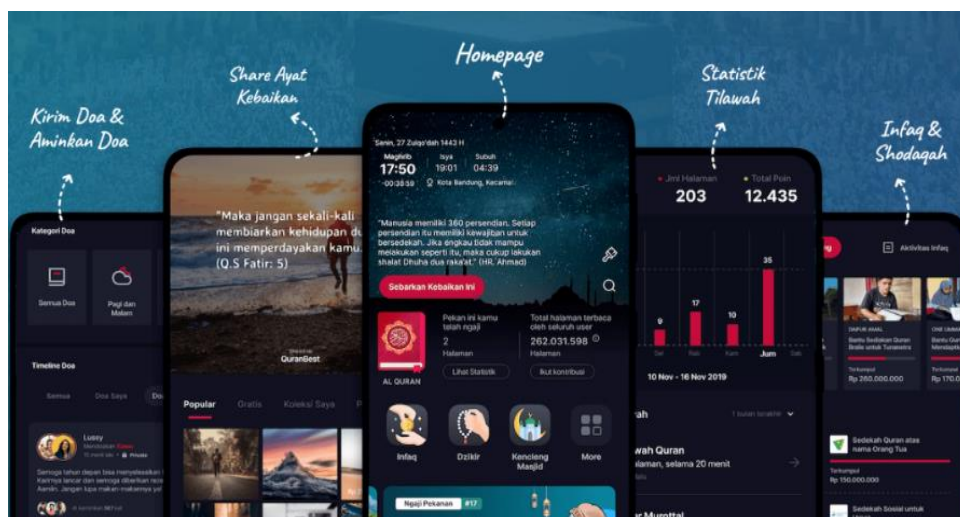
Kirim Doa & Aminkan Doa

Share Ayat Kebaikan

Homepage

Statistik Tilawah

Infaq & Shodaqah

Kategori Doa

Semua Doa

Pagi dan Malam

Timeline Doa

Semua

Doa Saya

Do

Lussy

Semoga tahun depan bisa menyelesaikan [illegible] Aamiin. Jangan lupa makan malamnya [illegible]

"Maka jangan sekali-kali membiarkan kehidupan du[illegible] ini memperdayakan kamu. (Q.S Fatir: 5)

QuranBest

Popular

Gratis

Koleksi Saya

Senin, 27 Zulqa'dah 1443 H

Maghrib 17:50

Isya 19:01

Subuh 04:39

-00:55:59

Kota Bandung, Kecamatan

"Manusia memiliki 360 persendian. Setiap persendian itu memiliki kewajiban untuk bersedekah. Jika engkau tidak mampu melakukan seperti itu, maka cukup lakukan shalat Dhuha dua raka'at." (HR. Ahmad)

Sebarkan Kebaikan Ini

AL QURAN

Pekan ini kamu telah ngaji

2

Halaman

Lihat Statistik

Total halaman terbaca oleh seluruh user

262.031.598

Halaman

Ikut kontribusi

Infaq

Dzikir

Kencleng Masjid

More

Ngaji Pekanan #17

Jml Halaman

203

Total Poin

12.435

35

17

10

9

Jum

10 Nov - 16 Nov 2019

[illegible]ah

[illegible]wah Quran

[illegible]alaman, selama 20 menit

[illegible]r Murottal

Aktivitas Infaq

Sedekah Quran atas nama Orang Tua

Rp 150.000.000

Sedekah Sosial untuk

Rp 250.000.000

Rp 170.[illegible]